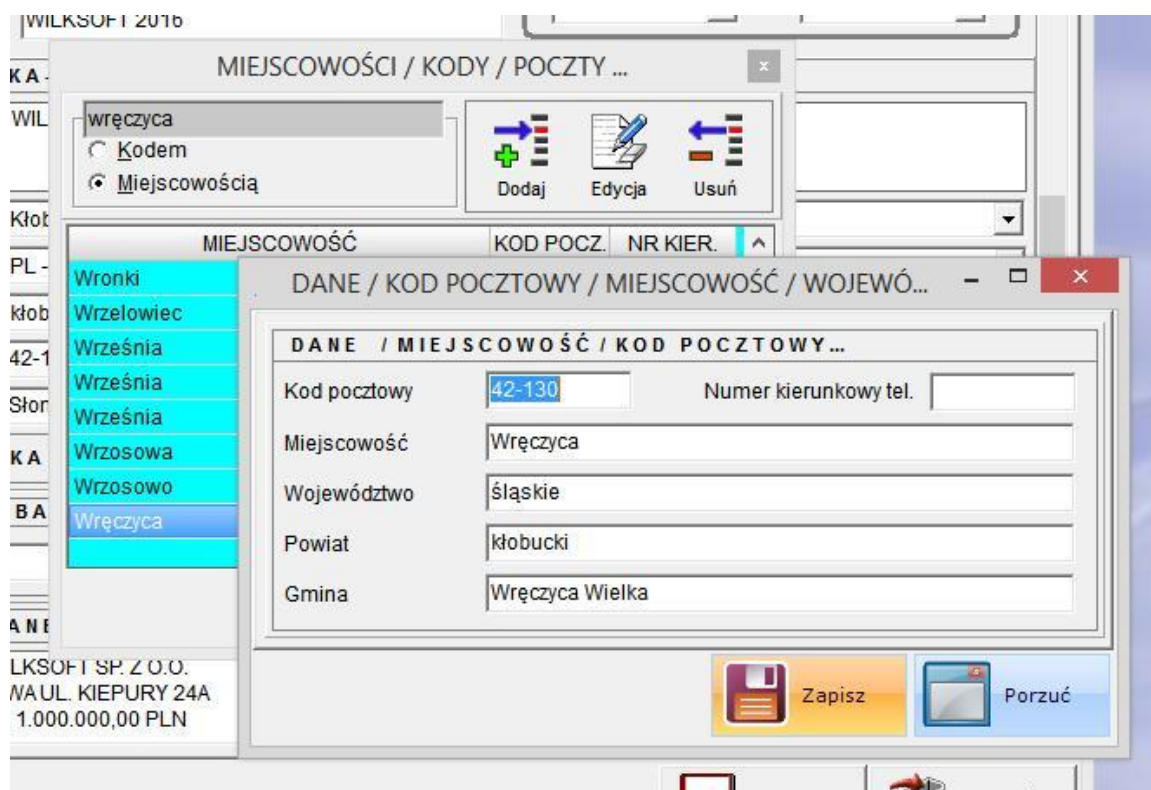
WILKSOFT 2016

KA-
WIL
Kłob
PL -
kłob
42-1
Słon
KA
BA
ANE
LKSOFT SP. Z O.O.
WA UL. KIEPURY 24A
1.000.000,00 PLN

MIEJSCOWOŚCI / KODY / POCZTY ...

wręczyca
Kodem
Miejscowością

Dodaj
Edycja
Usuń

| MIEJSCOWOŚĆ | KOD POCZ. | NR KIER. |
|---|---|---|
| Wronki | | |
| Wrzelowiec | | |
| Września | | |
| Września | | |
| Września | | |
| Wrzosowa | | |
| Wrzosowo | | |
| Wręczyca | | |

DANE / KOD POCZTOWY / MIEJSCOWOŚĆ / WOJEWÓ...

DANE / MIEJSCOWOŚĆ / KOD POCZTOWY...

Kod pocztowy 42-130
Numer kierunkowy tel.
Miejscowość Wręczyca
Województwo śląskie
Powiat kłobucki
Gmina Wręczyca Wielka

Zapisz
Porzuć